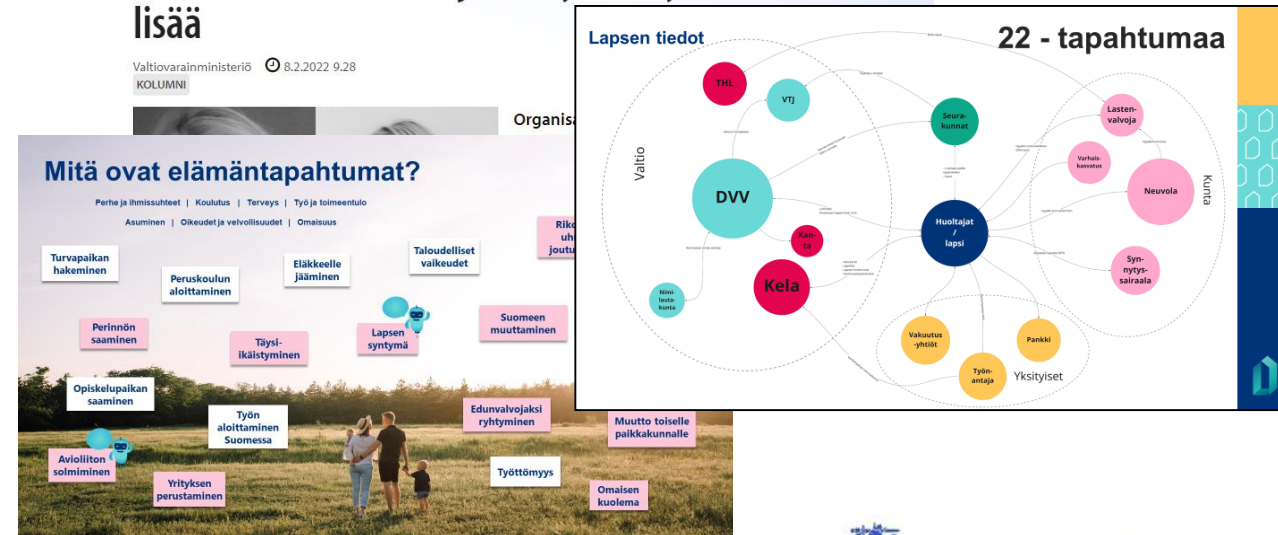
lisää

Valtiovarainministeriö 8.2.2022 9.28

KOLUMNI

Organisa

Mitä ovat elämäntapahtumat?

Perhe ja ihmissuhteet | Koulutus | Terveys | Työ ja toimeentulo

Asuminen | Oikeudet ja velvollisuudet | Omaisuus

Turvapaikan hakeminen

Peruskoulun aloittaminen

Eläkkeelle jääminen

Taloudelliset vaikeudet

Rike uh joutu

Perinnön saaminen

Täysi-ikäistyminen

Lapsen syntymä

Suomeen muuttaminen

Opiskelupaikan saaminen

Työn aloittaminen Suomessa

Edunvalvojaksi ryhtyminen

Muutto toiselle paikkakunnalle

Avioliiton solmiminen

Yrityksen perustaminen

Työttömyys

Omaisen kuolema

Lapsen tiedot

22 - tapahtumaa

Valtio

THL

VTJ

Seurakunnat

Lastenvalvoja

Varhaiskasvatus

Neuvola

Kunta

DVV

Kanta

Huoltajat / lapsi

Kela

Synnytyssairaala

Nimilautakunta

Vakuutusyhtiöt

Pankki

Työnantaja

Yksityiset